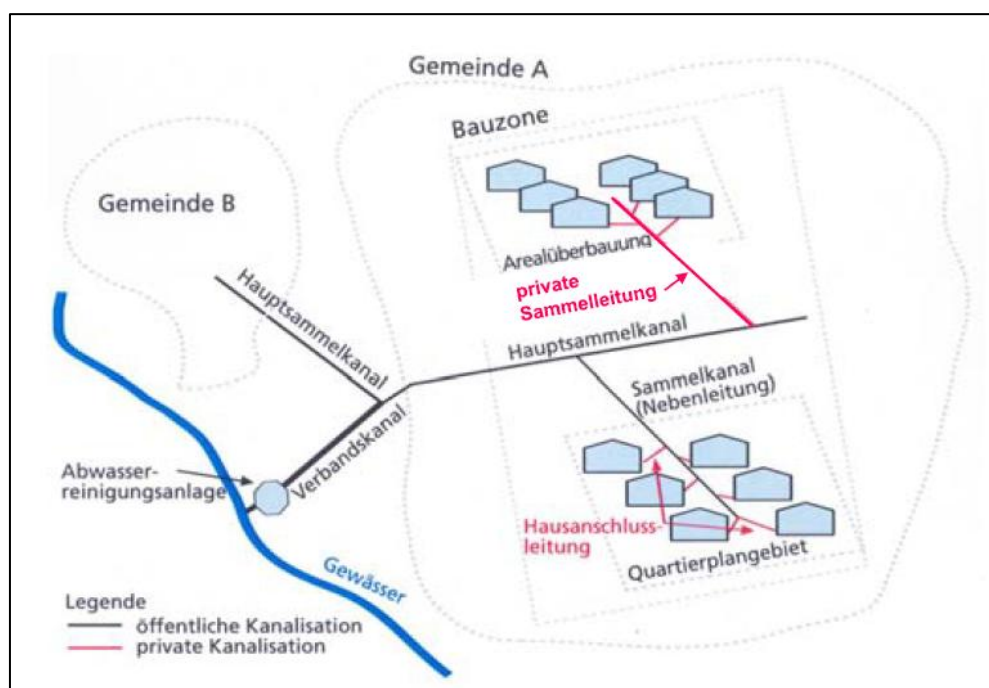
Gemeinde A

Bauzone

Gemeinde B

Arealüberbauung

private Sammelleitung

Hauptsammelkanal

Hauptsammelkanal

Sammelkanal (Nebenleitung)

Verbandskanal

Abwasserreinigungsanlage

Hausanschlussleitung

Quartierplangebiet

Gewässer

Legende
öffentliche Kanalisation
private Kanalisation